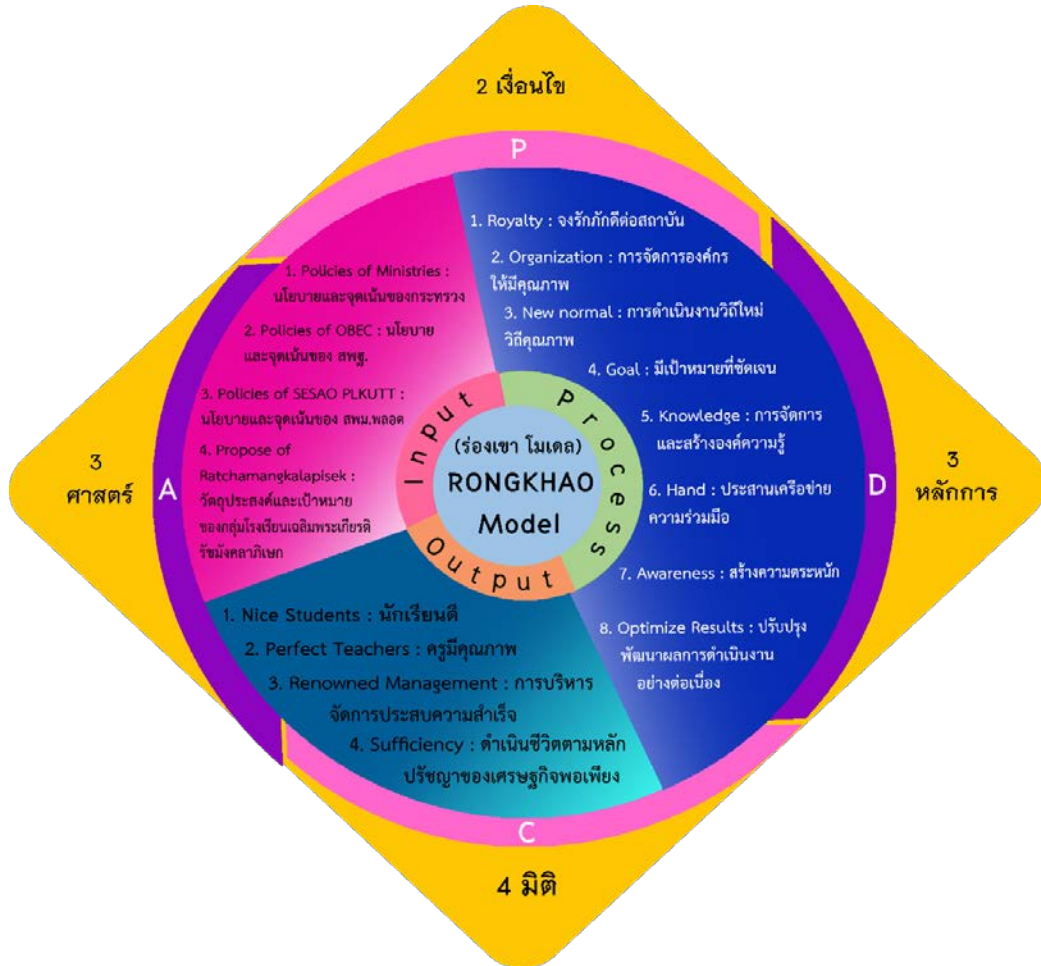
2 เงื่อนไข

P

1. Royalty : จงรักภักดีต่อสถาบัน

2. Organization : การจัดการองค์กรให้มีคุณภาพ

3. New normal : การดำเนินงานวิถีใหม่ วิถีคุณภาพ

4. Goal : มีเป้าหมายที่ชัดเจน

5. Knowledge : การจัดการและสร้างองค์ความรู้

6. Hand : ประสานเครือข่ายความร่วมมือ

7. Awareness : สร้างความตระหนัก

8. Optimize Results : ปรับปรุงพัฒนาผลการดำเนินงานอย่างต่อเนื่อง

1. Policies of Ministries : นโยบายและจุดเน้นของกระทรวง

2. Policies of OBEC : นโยบายและจุดเน้นของ สพฐ.

3. Policies of SESAO PLKUTT : นโยบายและจุดเน้นของ สพม.พลอต

4. Propose of Ratchamangkalapisek : วัตถุประสงค์และเป้าหมายของกลุ่มโรงเรียนเฉลิมพระเกียรติรัชมังคลาภิเษก

3
ศาสตร์

A

Input

Process

(ร่องเขา โมเดล)
RONGKHAO
Model

Output

D

3
หลักการ

1. Nice Students : นักเรียนดี

2. Perfect Teachers : ครูมีคุณภาพ

3. Renowned Management : การบริหารจัดการประสบความสำเร็จ

4. Sufficiency : ดำเนินชีวิตตามหลักปรัชญาของเศรษฐกิจพอเพียง

C

4 มิติ